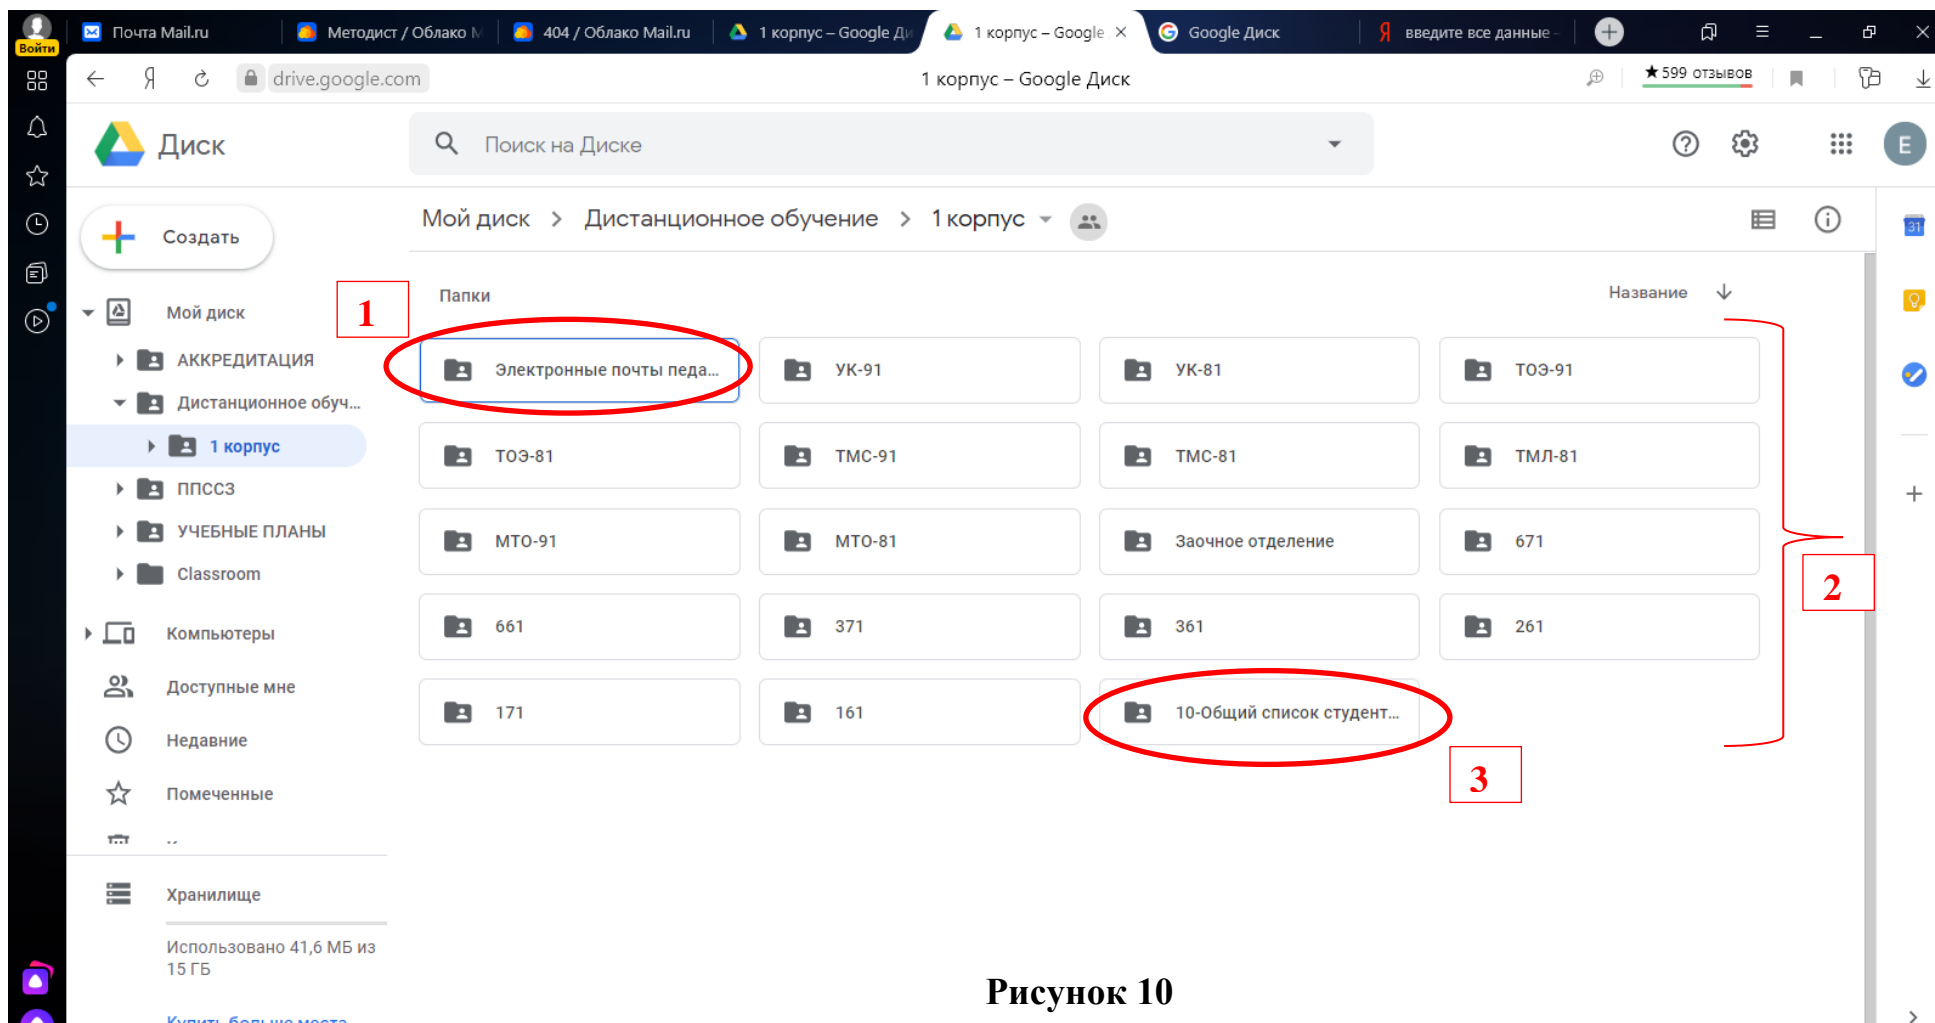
Войти
Почта Mail.ru
Методист / Облако М
404 / Облако Mail.ru
1 корпус – Google Д
1 корпус – Google
Google Диск
введите все данные
drive.google.com
1 корпус – Google Диск
★ 599 отзывов

Диск
Поиск на Диске
E

Создать
Мой диск
АККРЕДИТАЦИЯ
Дистанционное обуч...
1 корпус
ППССЗ
УЧЕБНЫЕ ПЛАНЫ
Classroom
Компьютеры
Доступные мне
Недавние
Помеченные
Хранилище
Использовано 41,6 МБ из 15 ГБ
Купить больше места

Мой диск > Дистанционное обучение > 1 корпус

Папки
Название

1

Электронные почты педа...
УК-91
УК-81
ТОЭ-91
ТОЭ-81
ТМС-91
ТМС-81
ТМЛ-81
МТО-91
МТО-81
Заочное отделение
671
661
371
361
261
171
161
10-Общий список студент...

2

3

Рисунок 10